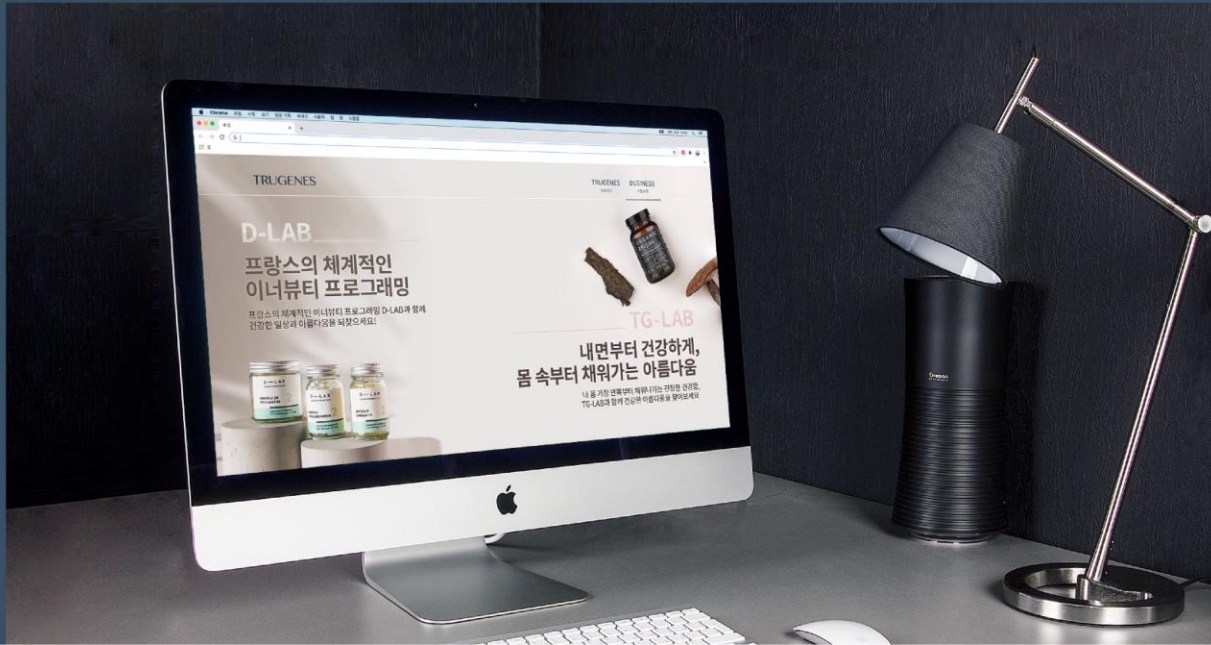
TRUGENES

TRUGENES

BUSINESS

D-LAB

프랑스의 체계적인 이너뷰티 프로그래밍

프랑스의 체계적인 이너뷰티 프로그래밍 D-LAB과 함께 건강한 일상과 아름다움을 되찾으세요!

D-LAB

D-LAB

D-LAB

TG-LAB

내면부터 건강하게, 몸 속부터 채워가는 아름다움

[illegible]
TG-LAB과 함께 건강한 아름다움을 찾아보세요